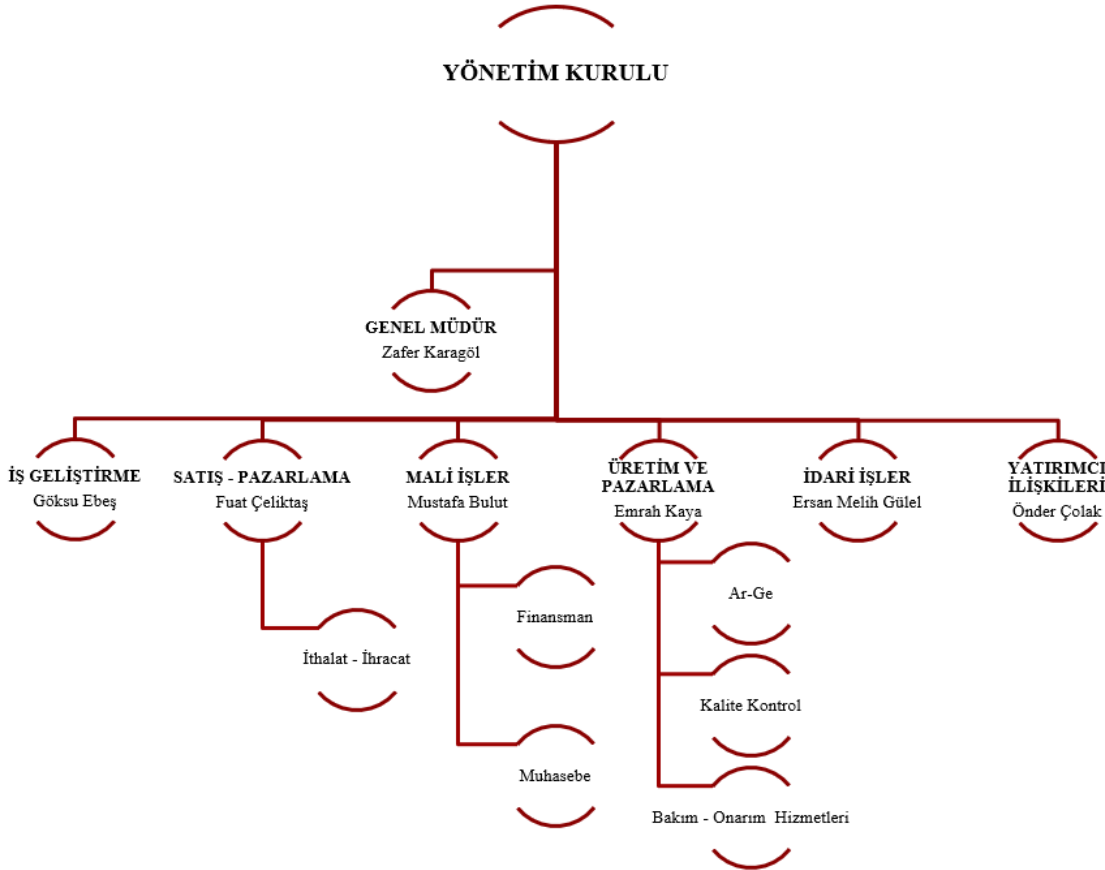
YÖNETİM KURULU

GENEL MÜDÜR
Zafer Karagöl

İŞ GELİŞTİRME
Göksu Ebeş

SATIŞ - PAZARLAMA
Fuat Çeliktaş

İthalat - İhracat

MALİ İŞLER
Mustafa Bulut

Finansman

Muhasebe

ÜRETİM VE PAZARLAMA
Emrah Kaya

Ar-Ge

Kalite Kontrol

Bakım - Onarım Hizmetleri

İDARİ İŞLER
Ersan Melih Gülel

YATIRIMCI İLİŞKİLERİ
Önder Çolak